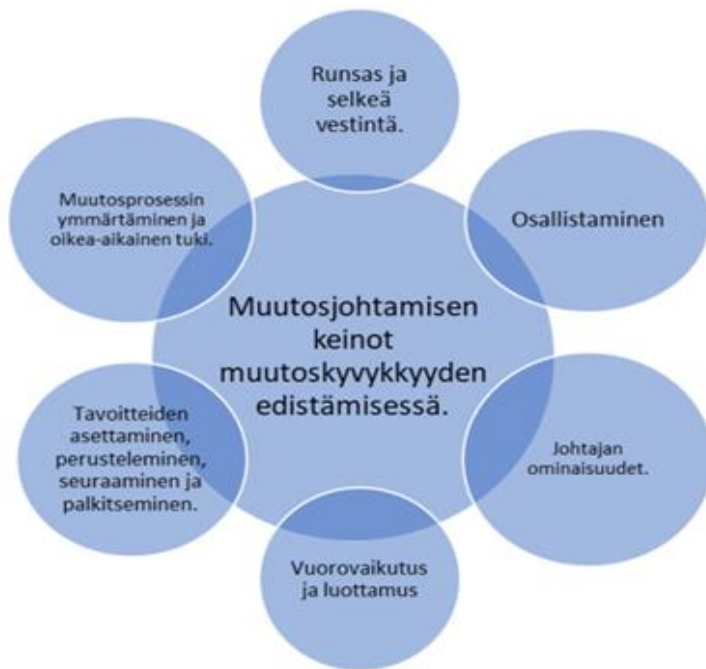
Runsas ja selkeä vestintä.

Muutosprosessin ymmärtäminen ja oikea-aikainen tuki.

Osallistaminen

Muutosjohtamisen keinot muutoskyvykkyyden edistämisessä.

Tavoitteiden asettaminen, perusteleminen, seuraaminen ja palkitseminen.

Johtajan ominaisuudet.

Vuorovaikutus ja luottamus